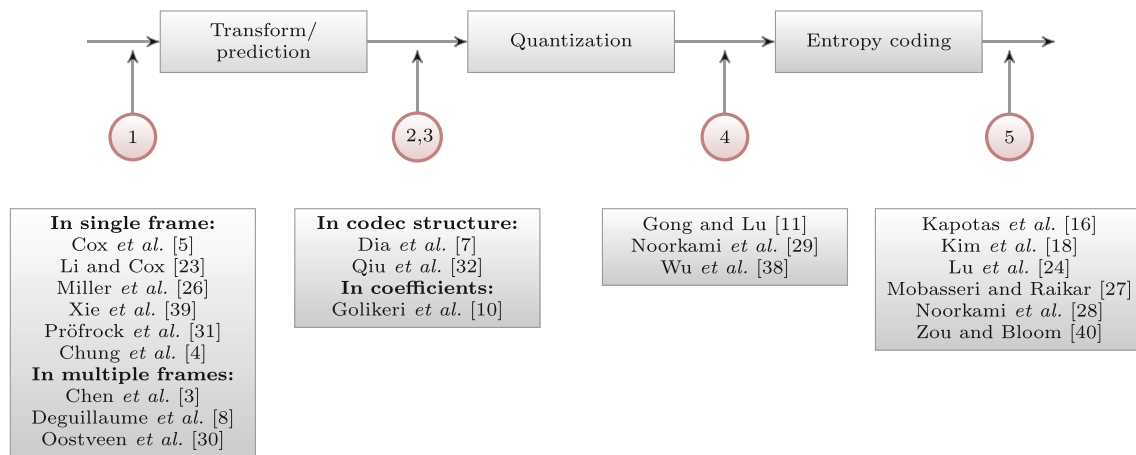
Transform/ prediction

Quantization

Entropy coding

1

2,3

4

5

**In single frame:**
Cox *et al.* [5]
Li and Cox [23]
Miller *et al.* [26]
Xie *et al.* [39]
Pröfrock *et al.* [31]
Chung *et al.* [4]
**In multiple frames:**
Chen *et al.* [3]
Deguillaume *et al.* [8]
Oostveen *et al.* [30]

**In codec structure:**
Dia *et al.* [7]
Qiu *et al.* [32]
**In coefficients:**
Golikeri *et al.* [10]

Gong and Lu [11]
Noorkami *et al.* [29]
Wu *et al.* [38]

Kapotas *et al.* [16]
Kim *et al.* [18]
Lu *et al.* [24]
Mobasseri and Raikar [27]
Noorkami *et al.* [28]
Zou and Bloom [40]